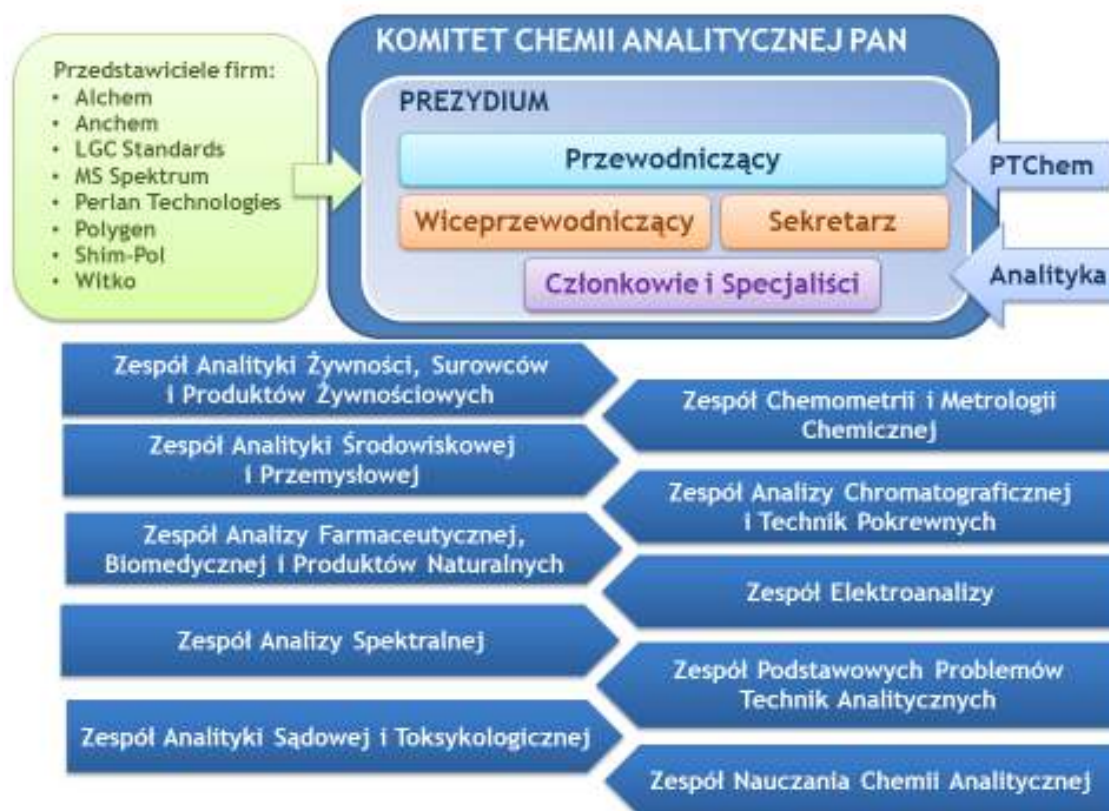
Przedstawiciele firm:
• Alchem
• Anchem
• LGC Standards
• MS Spektrum
• Perlan Technologies
• Polygen
• Shim-Pol
• Witko

KOMITET CHEMII ANALITYCZNEJ PAN

PREZYDIUM

Przewodniczący

Wiceprzewodniczący

Sekretarz

Członkowie i Specjaliści

PTChem

Analityka

Zespół Analityki Żywności, Surowców i Produktów Żywnościowych

Zespół Chemometrii i Metrologii Chemicznej

Zespół Analityki Środowiskowej i Przemysłowej

Zespół Analizy Chromatograficznej i Technik Pokrewnych

Zespół Analizy Farmaceutycznej, Biomedycznej i Produktów Naturalnych

Zespół Elektroanalizy

Zespół Analizy Spektralnej

Zespół Podstawowych Problemów Technik Analitycznych

Zespół Analityki Sądowej i Toksykologicznej

Zespół Nauczania Chemii Analitycznej